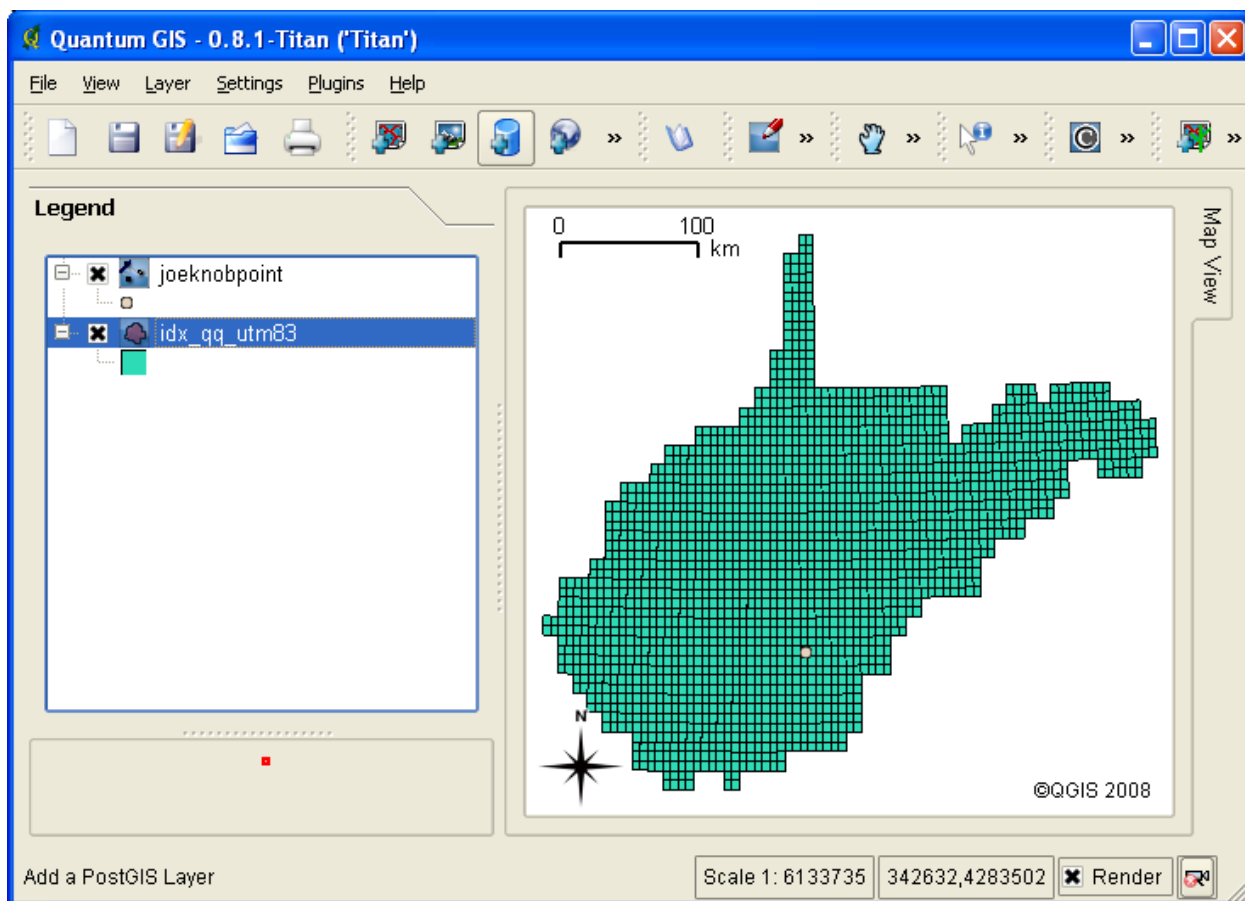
Quantum GIS - 0.8.1-Titan ('Titan')

File View Layer Settings Plugins Help

Legend

joeknobpoint

idx_qq_utm83

0 100 km

N

©QGIS 2008

Map View

Add a PostGIS Layer

Scale 1: 6133735

342632,4283502

Render